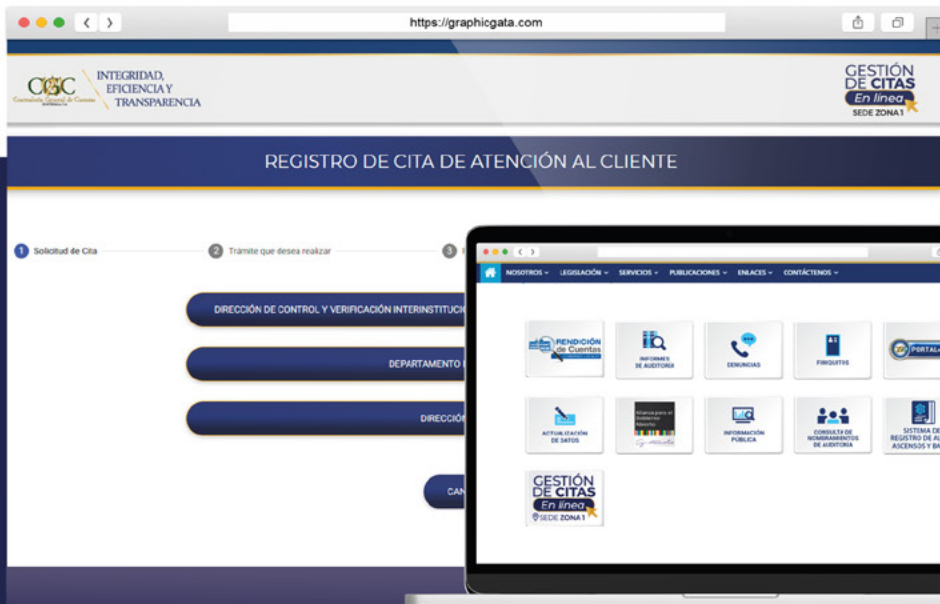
https://graphicgata.com

CGC Contraloría General de Cuentas

INTEGRIDAD, EFICIENCIA Y TRANSPARENCIA

GESTIÓN DE CITAS En línea SEDE ZONA 1

REGISTRO DE CITA DE ATENCIÓN AL CLIENTE

1 Solicitud de Cita

2 Trámite que desea realizar

3

DIRECCIÓN DE CONTROL Y VERIFICACIÓN INTERINSTITUCI

DEPARTAMENTO

DIRECCIÓ

CAN

NOSOTROS LEGISLACIÓN SERVICIOS PUBLICACIONES ENLACES CONTÁCTENOS

RENDICIÓN de Cuentas

INFORMES DE AUDITORÍA

DENUNCIAS

FINIQUITOS

PORTAL

ACTUALIZACIÓN DE DATOS

INFORMACIÓN PÚBLICA

CONSULTA DE NOMBRAMIENTOS DE AUDITORÍA

SISTEMA DE REGISTRO DE A ASCENSOS Y BA

GESTIÓN DE CITAS En línea SEDE ZONA 1